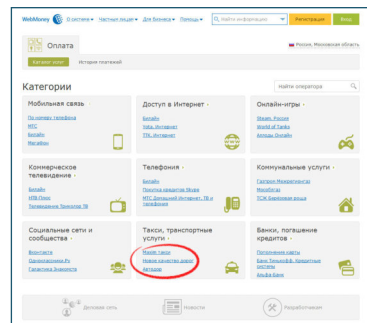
WebMoney О системе ▾ Частным лицам ▾ Для бизнеса ▾ Помощь ▾ Найти информацию Регистрация Вход

Оплата

Россия, Московская область

Каталог услуг История платежей

Категории

Найти оператора

Мобильная связь
По номеру телефона
МТС
Билайн
Мегафон

Доступ в Интернет
Билайн
Yota. Интернет
ТТК. Интернет

Онлайн-игры
Steam. Россия
World of Tanks
Аллоды Онлайн

Коммерческое телевидение
Билайн
НТВ-Плюс
Триколор ТВ

Телефония
Билайн
Покупка кредитов Skype
МТС Домашний Интернет, ТВ и телефония

Коммунальные услуги
Газпром Межрегионгаз
Мосэнерго
ТСЖ Бережковская

Социальные сети и сообщества
ВКонтакте
Одноклассники.Ру
Галактика Знакомств

Такси, транспортные услуги
Яндекс.Такси
Новое качество дорог
Автодор

Банки, погашение кредитов
Пополнение карты
Банк Тинькофф. Кредитные системы
Альфа-Банк

Деловая сеть Новости Разработчикам